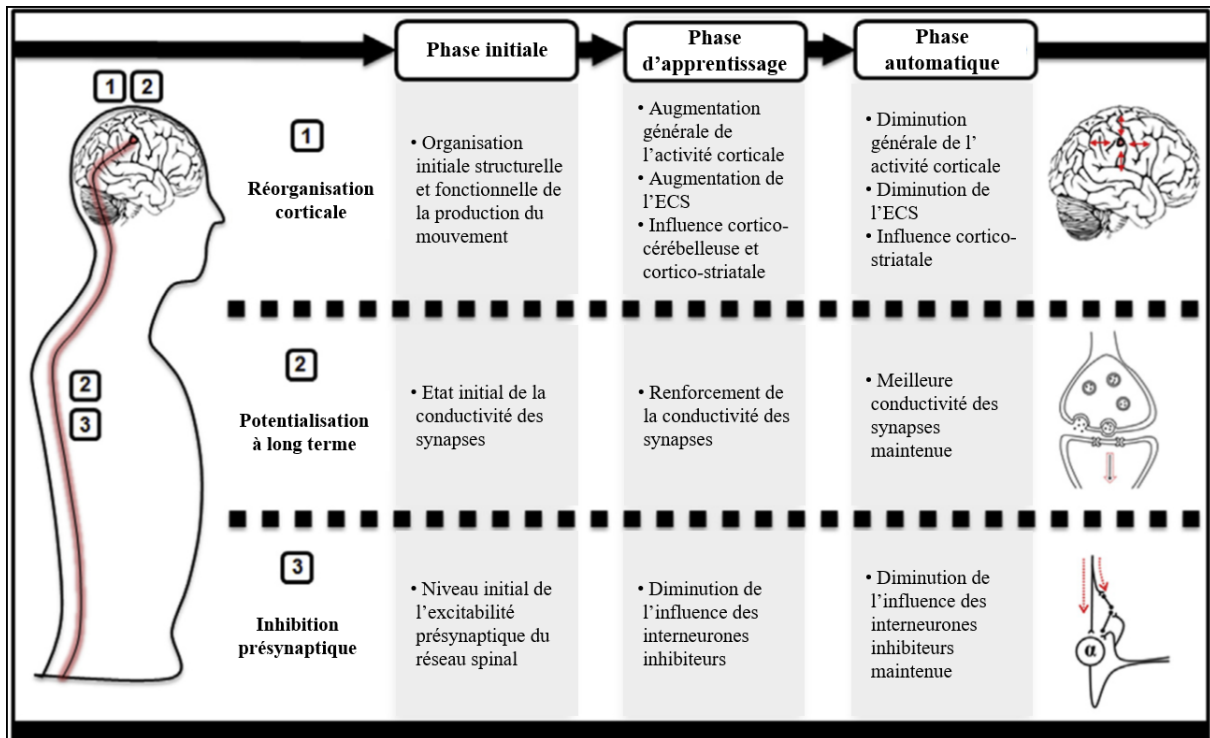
| | Phase initiale | Phase d'apprentissage | Phase automatique |
|---|---|---|---|
| 1 Réorganisation corticale | • Organisation initiale structurelle et fonctionnelle de la production du mouvement | • Augmentation générale de l'activité corticale • Augmentation de l'ECS • Influence cortico-cérébelleuse et cortico-striatale | • Diminution générale de l' activité corticale • Diminution de l'ECS • Influence cortico-striatale |
| 2 Potentialisation à long terme | • Etat initial de la conductivité des synapses | • Renforcement de la conductivité des synapses | • Meilleure conductivité des synapses maintenue |
| 3 Inhibition présynaptique | • Niveau initial de l'excitabilité présynaptique du réseau spinal | • Diminution de l'influence des interneurones inhibiteurs | • Diminution de l'influence des interneurones inhibiteurs maintenue |

1 2

2
3

α